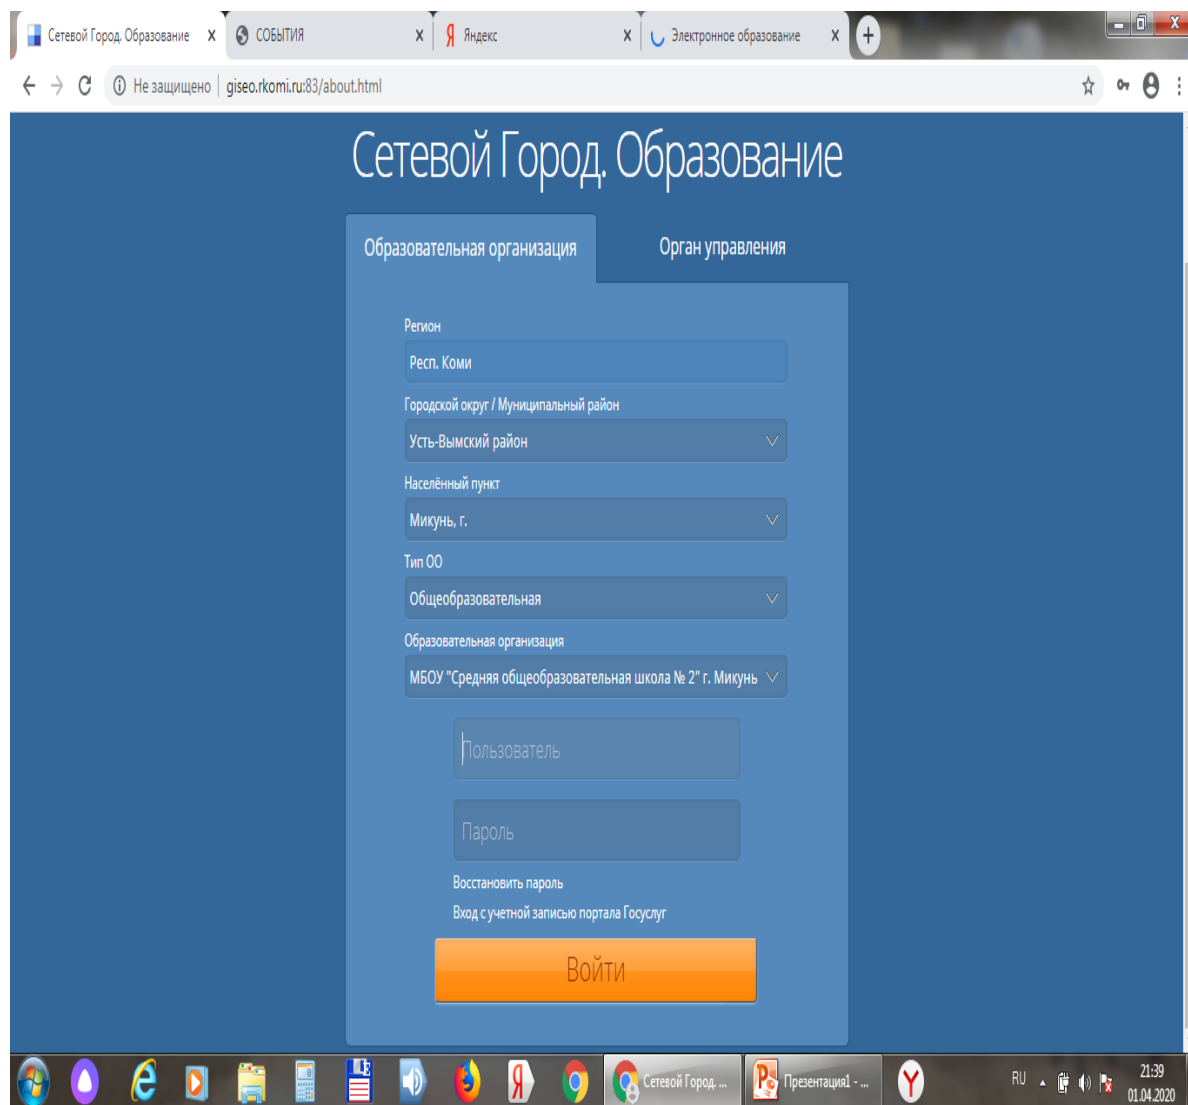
Сетевой Город. Образование X
СОБЫТИЯ X
Я Яндекс X
Электронное образование X

Не защищено | giseo.rkomi.ru:83/about.html

Сетевой Город. Образование

Образовательная организация
Орган управления

Регион
Респ. Коми

Городской округ / Муниципальный район
Усть-Вымский район

Населённый пункт
Микунь, г.

Тип ОО
Общеобразовательная

Образовательная организация
МБОУ "Средняя общеобразовательная школа № 2" г. Микунь

Пользователь

Пароль

Восстановить пароль

Вход с учетной записью портала Госуслуг

Войти

Сетевой Город. ...
Презентация1 - ...
RU
21:39
01.04.2020